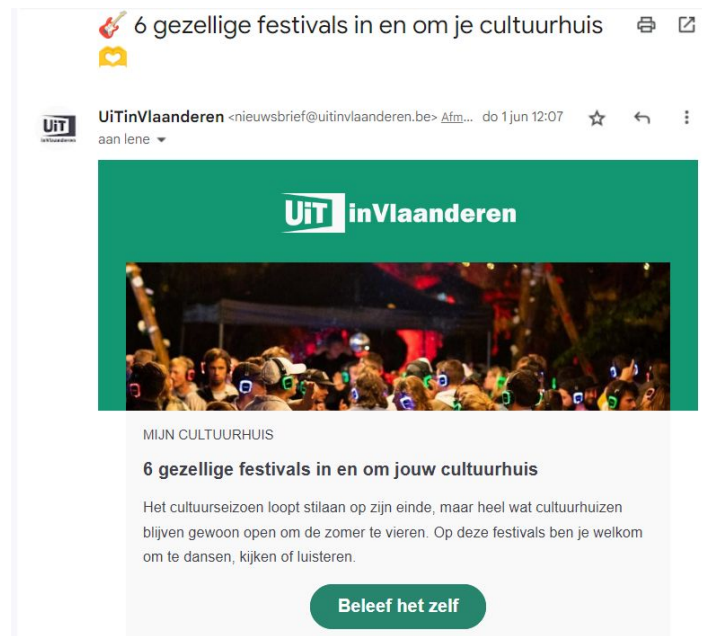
🎸 6 gezellige festivals in en om je cultuurhuis 🫶

UiTinVlaanderen <nieuwsbrief@uitinvlaanderen.be> Afm... do 1 jun 12:07
aan lene

UiT inVlaanderen

MIJN CULTUURHUIS

6 gezellige festivals in en om jouw cultuurhuis

Het cultuurseizoen loopt stilaan op zijn einde, maar heel wat cultuurhuizen blijven gewoon open om de zomer te vieren. Op deze festivals ben je welkom om te dansen, kijken of luisteren.

Beleef het zelf